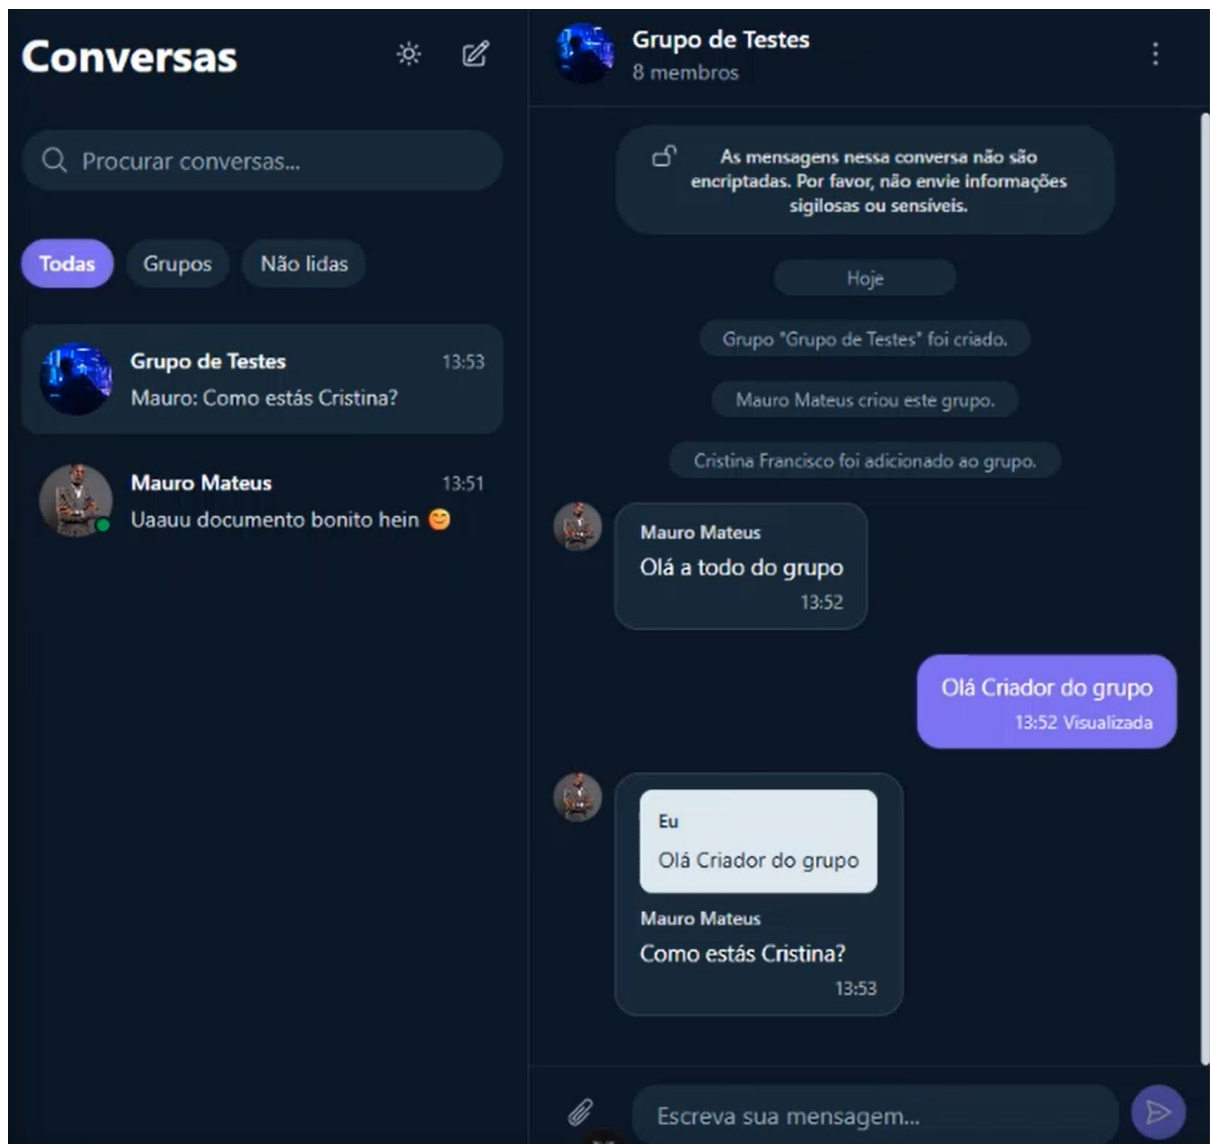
Conversas

Procurar conversas...

Todas Grupos Não lidas

Grupo de Testes 13:53
Mauro: Como estás Cristina?

Mauro Mateus 13:51
Uaauu documento bonito hein 😊

Grupo de Testes
8 membros

As mensagens nessa conversa não são encriptadas. Por favor, não envie informações sigilosas ou sensíveis.

Hoje

Grupo "Grupo de Testes" foi criado.

Mauro Mateus criou este grupo.

Cristina Francisco foi adicionado ao grupo.

Mauro Mateus
Olá a todo do grupo
13:52

Olá Criador do grupo
13:52 Visualizada

Eu
Olá Criador do grupo
Mauro Mateus
Como estás Cristina?
13:53

Escreva sua mensagem...